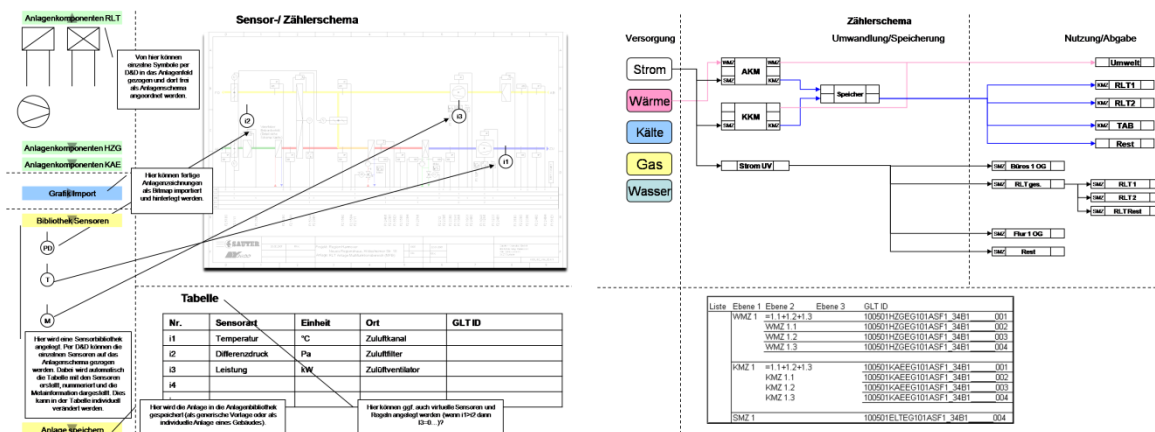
Anlagenkomponenten RLT

Von hier können einzelne Symbole per D&D in das Anlagenfeld gezogen und dort frei als Anlagenschema angeordnet werden.

Anlagenkomponenten HZG

Anlagenkomponenten KAE

Grafik Import

Hier können fertige Anlagenzeichnungen als Bitmap importiert und hinterlegt werden.

Bibliothek Sensoren

PD

T

M

Hier wird eine Sensorbibliothek angelegt. Per D&D können die einzelnen Sensoren auf das Anlagenschema gezogen werden. Dabei wird automatisch die Tabelle mit den Sensoren erstellt, nummeriert und die Metainformation dargestellt. Dies kann in der Tabelle individuell verändert werden.

Anlage speichern

Sensor-/ Zählerschema

i2

i3

i1

SAUTER

Tabelle

| Nr. | Sensorart | Einheit | Ort | GLT ID |
|---|---|---|---|---|
| i1 | Temperatur | °C | Zuluftkanal | |
| i2 | Differenzdruck | Pa | Zuluftfilter | |
| i3 | Leistung | kW | Zuluftventilator | |
| i4 | | | | |
| | | | | |

Hier wird die Anlage in die Anlagenbibliothek gespeichert (als generische Vorlage oder als individuelle Anlage eines Gebäudes).

Hier können ggf. auch virtuelle Sensoren und Regeln angelegt werden (wenn i1>i2 dann i3=0...)?

Zählerschema

Versorgung

Umwandlung/Speicherung

Nutzung/Abgabe

Strom

Wärme

Kälte

Gas

Wasser

WMZ

AKM

KMZ

WMZ

KKM

KMZ

Speicher

Strom UV

Umwelt

KMZ RLT1

KMZ RLT2

KMZ TAB

Rest

SMZ Büros 1 OG

SMZ RLT ges.

SMZ RLT1

SMZ RLT2

SMZ RLT Rest

SMZ Flur 1 OG

SMZ Rest

| Liste | Ebene 1 | Ebene 2 | Ebene 3 | GLT ID |
|---|---|---|---|---|
| | WMZ 1 | =1.1+1.2+1.3 | | 100501HZGEG101ASF1_34B1 _001 |
| | | WMZ 1.1 | | 100501HZGEG101ASF1_34B1 _002 |
| | | WMZ 1.2 | | 100501HZGEG101ASF1_34B1 _003 |
| | | WMZ 1.3 | | 100501HZGEG101ASF1_34B1 _004 |
| | KMZ 1 | =1.1+1.2+1.3 | | 100501KAEEG101ASF1_34B1 _001 |
| | | KMZ 1.1 | | 100501KAEEG101ASF1_34B1 _002 |
| | | KMZ 1.2 | | 100501KAEEG101ASF1_34B1 _003 |
| | | KMZ 1.3 | | 100501KAEEG101ASF1_34B1 _004 |
| | SMZ 1 | | | 100501ELTEG101ASF1_34B1 _004 |